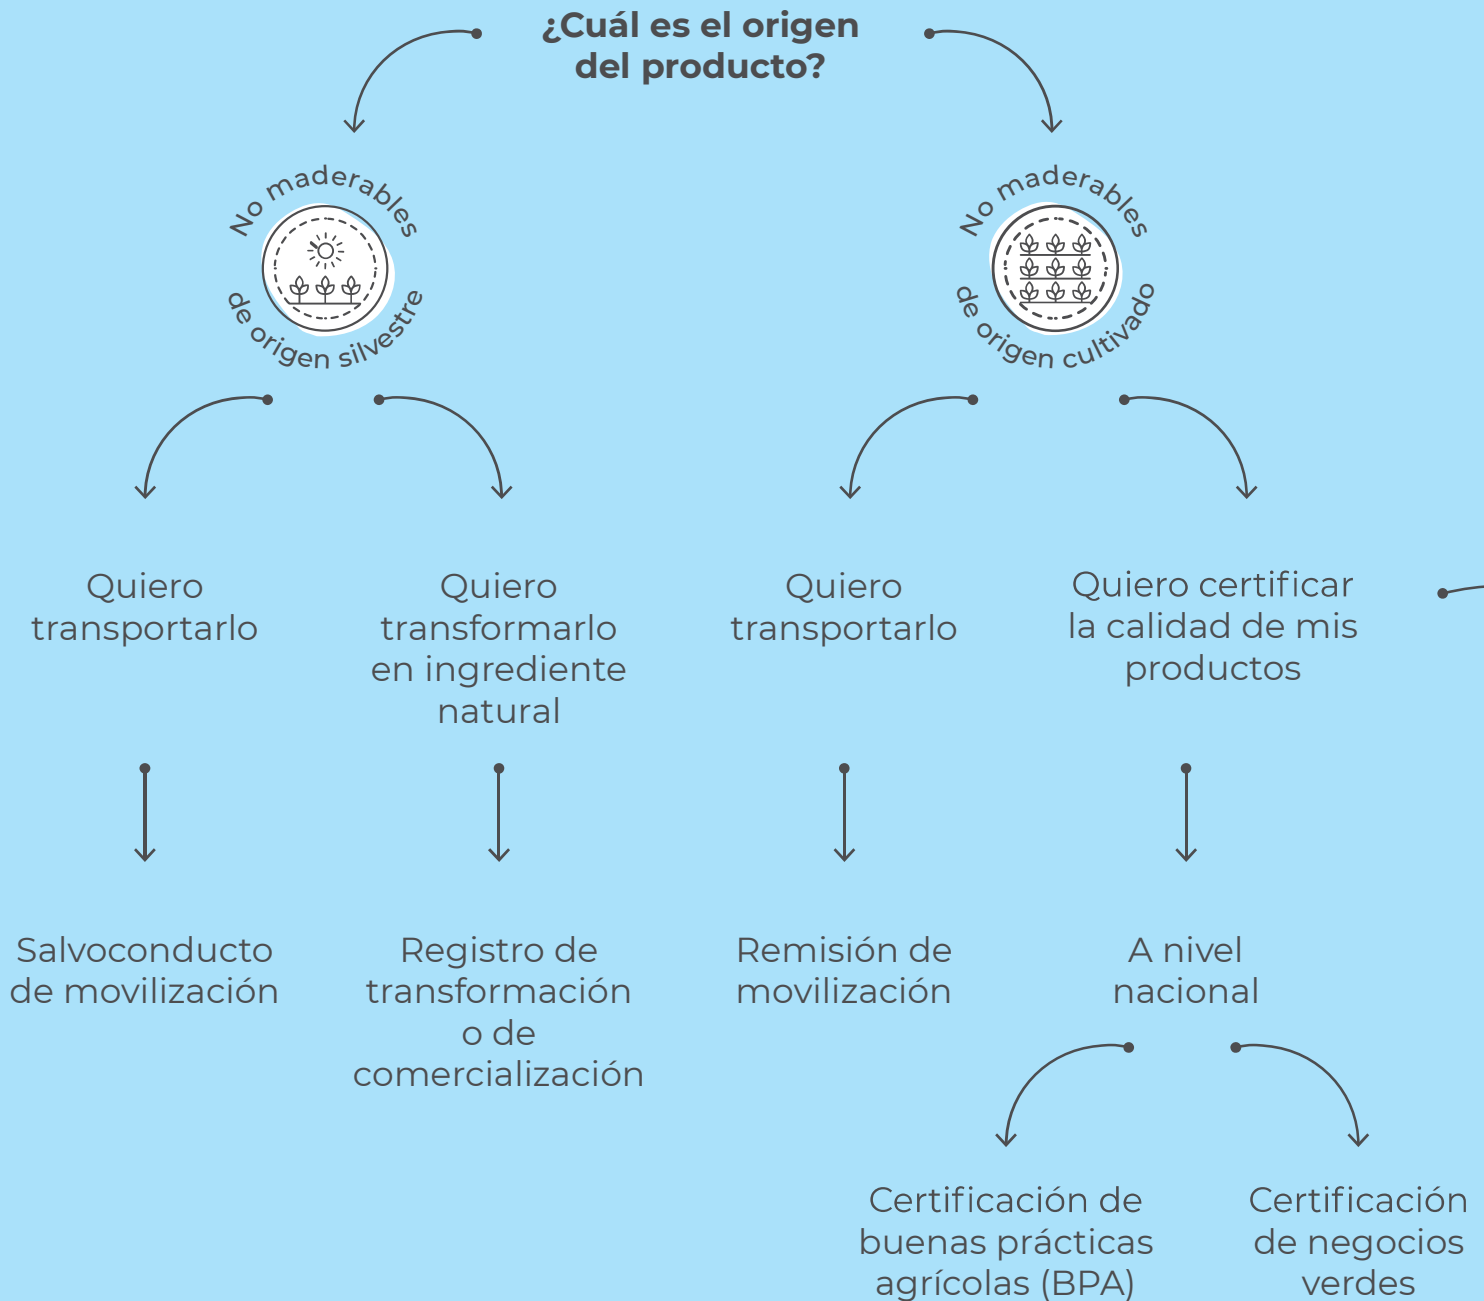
¿Cuál es el origen del producto?

No maderables de origen silvestre

No maderables de origen cultivado

Quiero transportarlo

Quiero transformarlo en ingrediente natural

Quiero transportarlo

Quiero certificar la calidad de mis productos

Salvoconducto de movilización

Registro de transformación o de comercialización

Remisión de movilización

A nivel nacional

Certificación de buenas prácticas agrícolas (BPA)

Certificación de negocios verdes